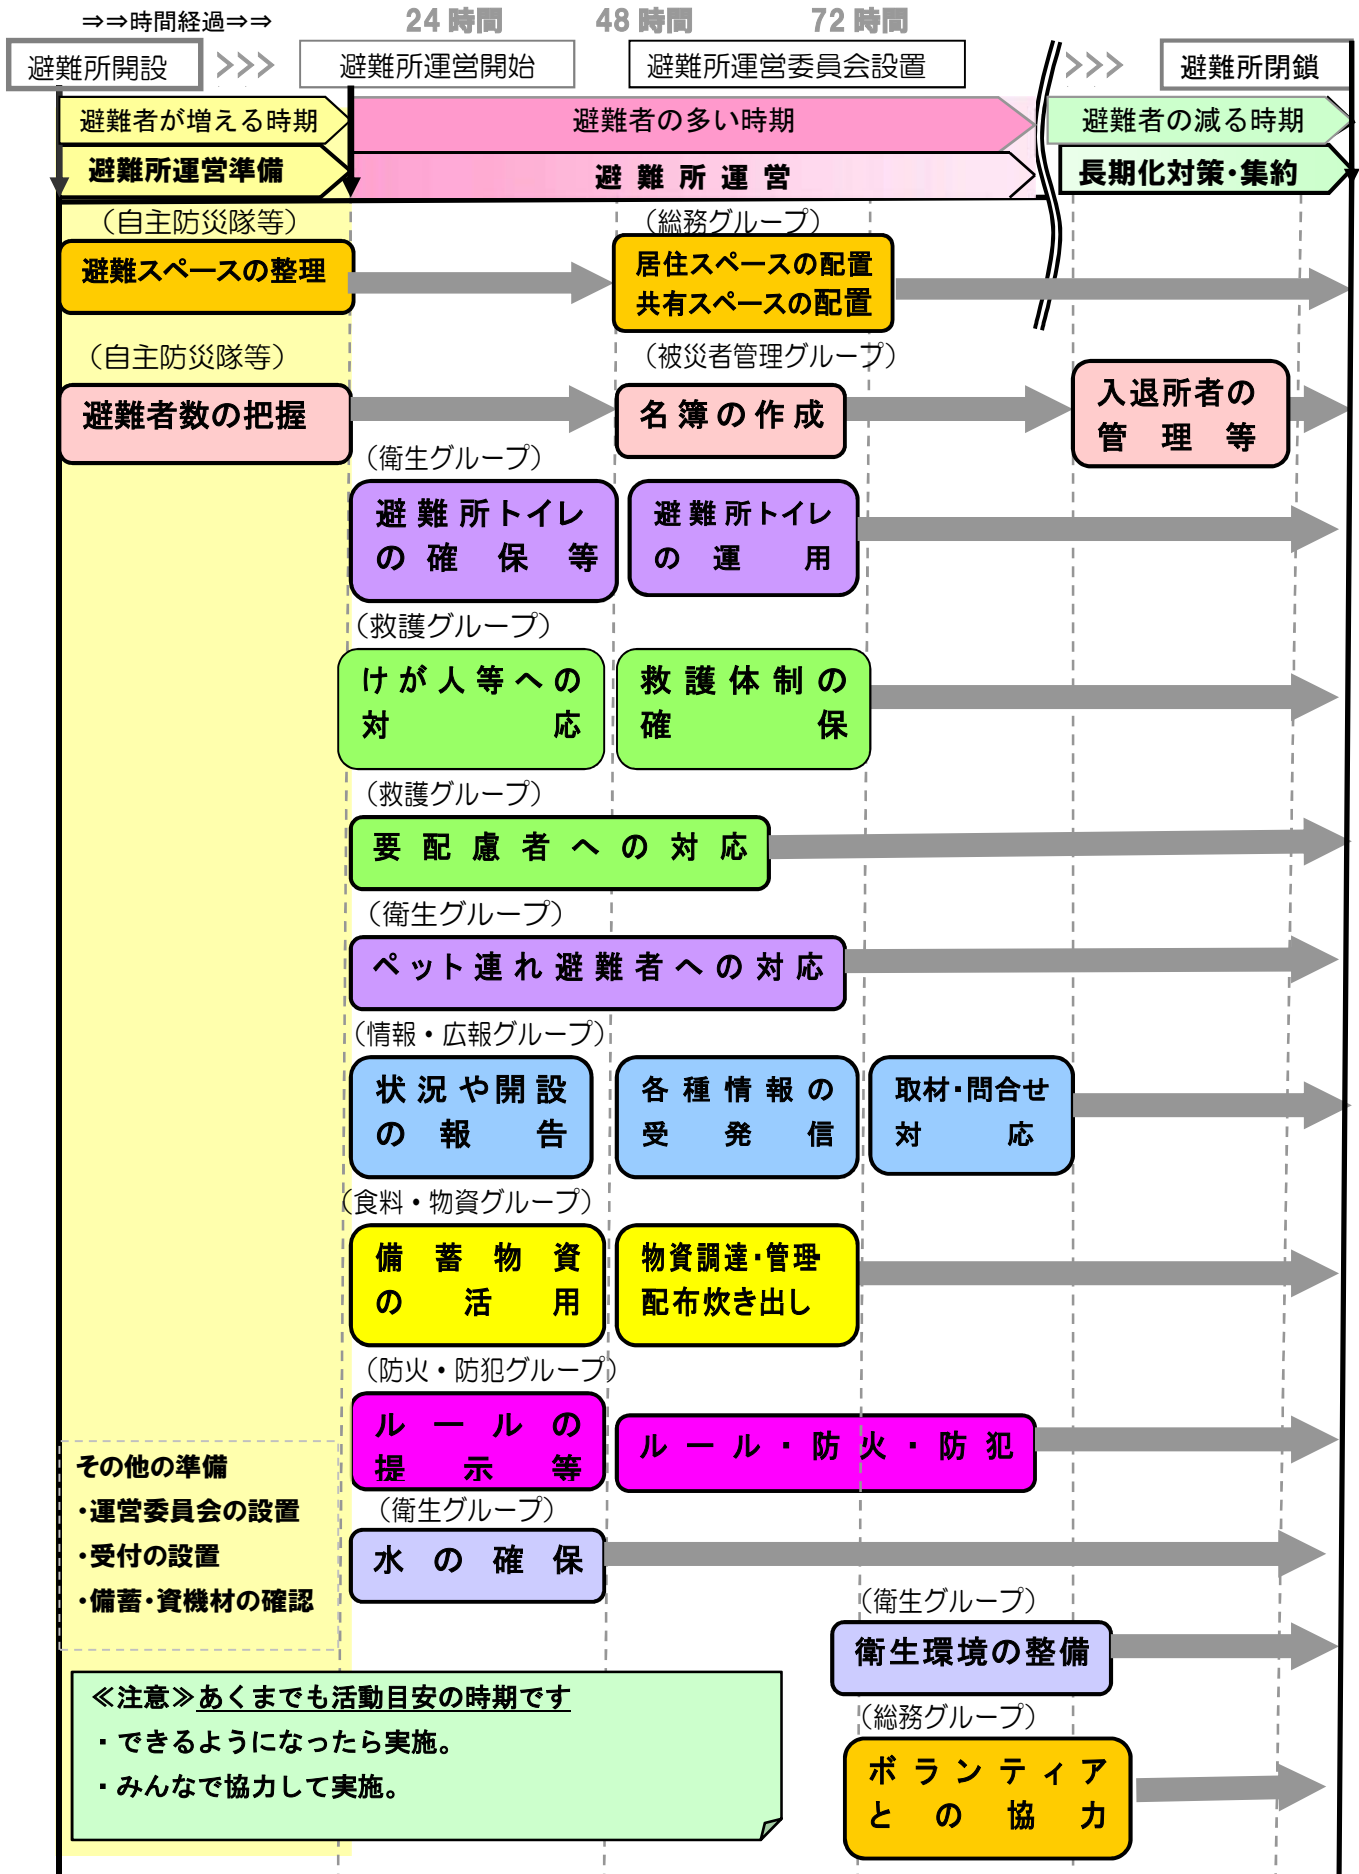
⇒⇒時間経過⇒⇒
24 時間
48 時間
72 時間

避難所開設
避難所運営開始
避難所運営委員会設置
避難所閉鎖

避難者が増える時期
避難者の多い時期
避難者の減る時期

避難所運営準備
避 難 所 運 営
長期化対策・集約

（自主防災隊等）
避難スペースの整理
（総務グループ）
居住スペースの配置
共有スペースの配置

（自主防災隊等）
避難者数の把握
（被災者管理グループ）
名 簿 の 作 成
入退所者の管 理 等

（衛生グループ）
避難所トイレの 確 保 等
避難所トイレの 運 用

（救護グループ）
けが人等への対 応
救護体制の確 保

（救護グループ）
要 配 慮 者 へ の 対 応

（衛生グループ）
ペット連れ避難者への対応

（情報・広報グループ）
状況や開設の 報 告
各種情報の受 発 信
取材・問合せ対 応

（食料・物資グループ）
備 蓄 物 資の 活 用
物資調達・管理
配布炊き出し

（防火・防犯グループ）
ル ー ル の提 示 等
ル ー ル ・ 防 火 ・ 防 犯

その他の準備
・運営委員会の設置
・受付の設置
・備蓄・資機材の確認

（衛生グループ）
水 の 確 保

（衛生グループ）
衛生環境の整備

≪注意≫あくまでも活動目安の時期です
・できるようになったら実施。
・みんなで協力して実施。

（総務グループ）
ボランティアと の 協 力